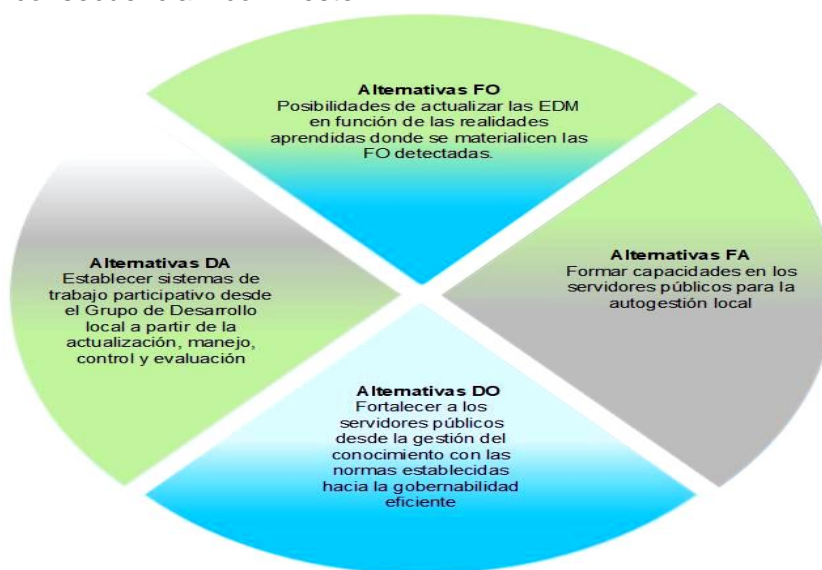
Alternativas FO
Posibilidades de actualizar las EDM en función de las realidades aprendidas donde se materialicen las FO detectadas.

Alternativas DA
Establecer sistemas de trabajo participativo desde el Grupo de Desarrollo local a partir de la actualización, manejo, control y evaluación

Alternativas FA
Formar capacidades en los servidores públicos para la autogestión local

Alternativas DO
Fortalecer a los servidores públicos desde la gestión del conocimiento con las normas establecidas hacia la gobernabilidad eficiente